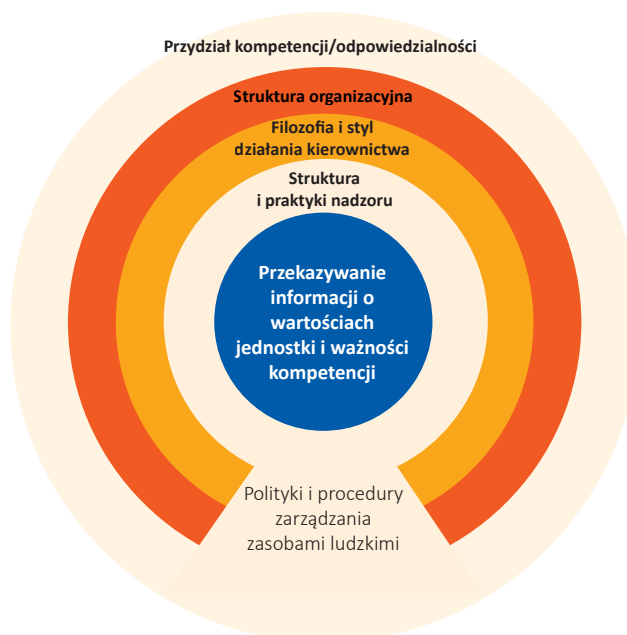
Przydział kompetencji/odpowiedzialności

Struktura organizacyjna

Filozofia i styl działania kierownictwa

Struktura i praktyki nadzoru

Przekazywanie informacji o wartościach jednostki i ważności kompetencji

Polityki i procedury zarządzania zasobami ludzkimi